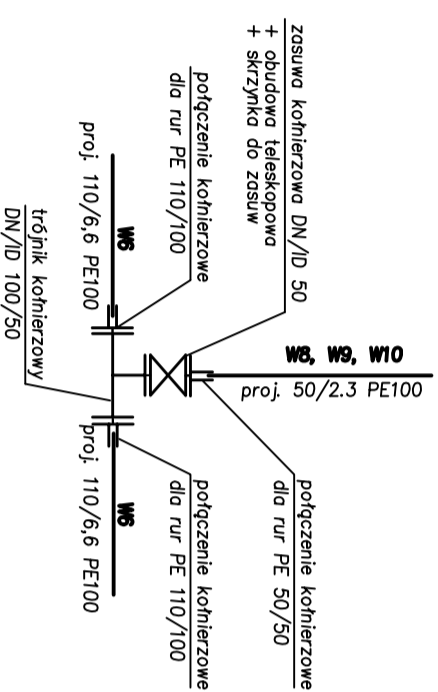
zasuwa kołnierzowa DN/ID 50
+ obudowa teleskopowa
+ skrzynka do zasuw

połączenie kołnierzowe
dla rur PE 110/100

proj. 110/6,6 PE100

W6

trójnik kołnierzowy
DN/ID 100/50

W8, W9, W10

proj. 50/2.3 PE100

połączenie kołnierzowe
dla rur PE 50/50

proj. 110/6,6 PE100

W6

połączenie kołnierzowe
dla rur PE 110/100